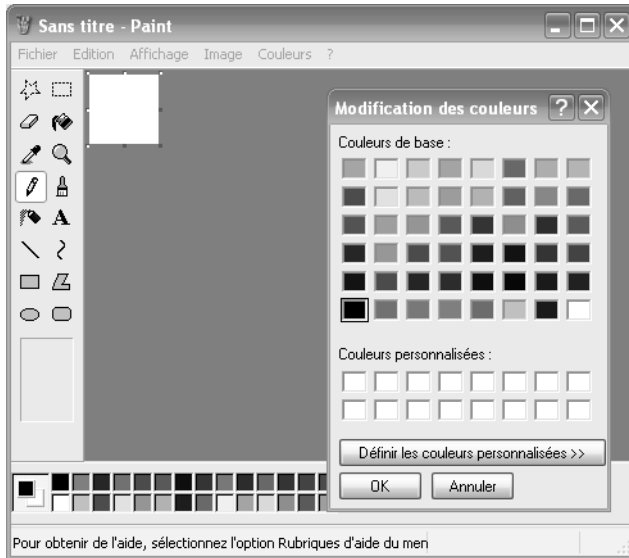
Sans titre - Paint

Fichier Edition Affichage Image Couleurs ?

Modification des couleurs ? X

Couleurs de base :

Couleurs personnalisées :

Définir les couleurs personnalisées >>

OK Annuler

Pour obtenir de l'aide, sélectionnez l'option Rubriques d'aide du men